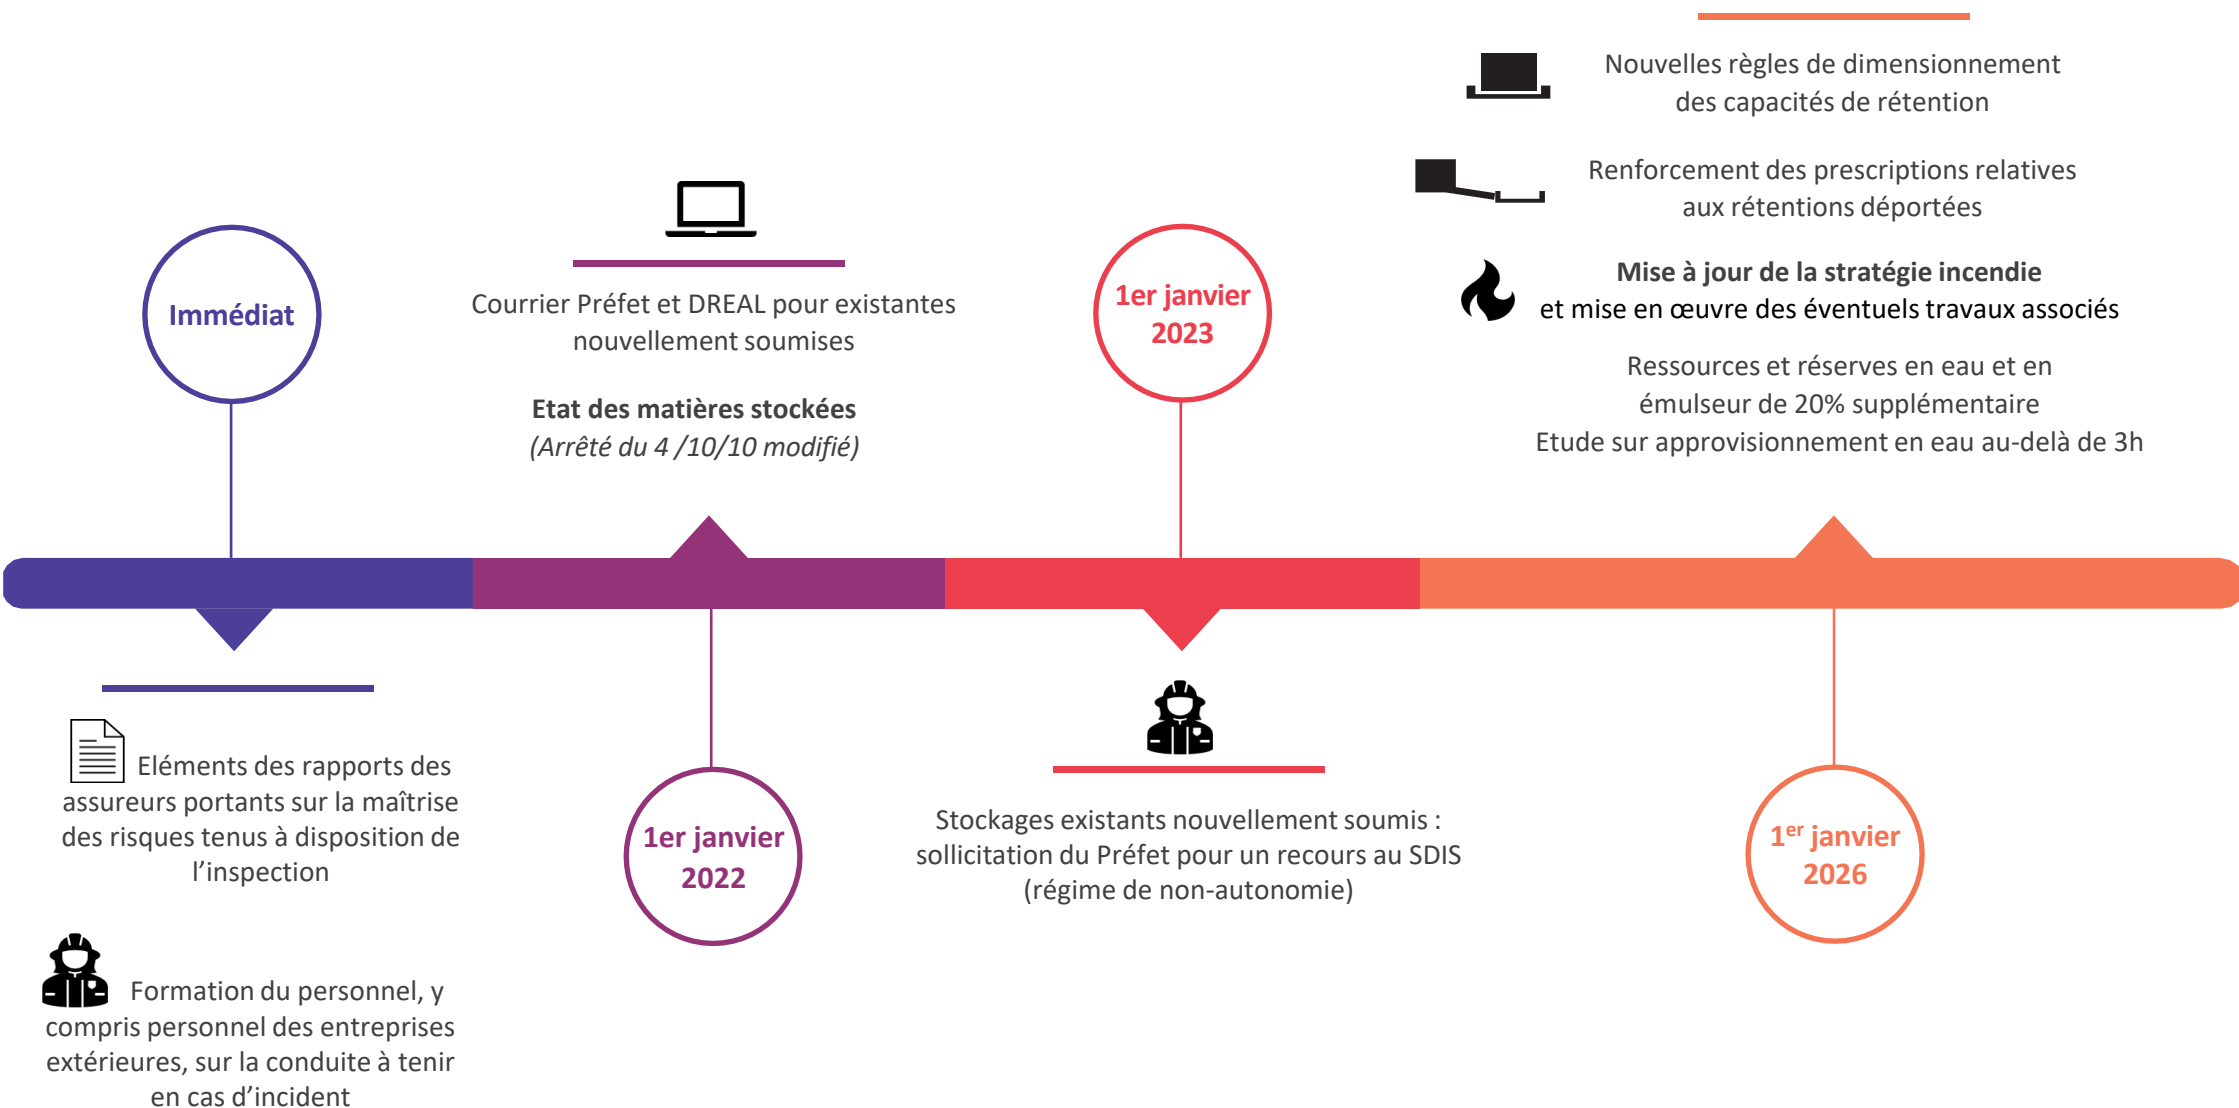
Immédiat

Eléments des rapports des assureurs portants sur la maîtrise des risques tenus à disposition de l'inspection

Formation du personnel, y compris personnel des entreprises extérieures, sur la conduite à tenir en cas d'incident

Courrier Préfet et DREAL pour existantes nouvellement soumises

**Etat des matières stockées**
*(Arrêté du 4 /10/10 modifié)*

1er janvier 2022

1er janvier 2023

Stockages existants nouvellement soumis : sollicitation du Préfet pour un recours au SDIS (régime de non-autonomie)

Nouvelles règles de dimensionnement des capacités de rétention

Renforcement des prescriptions relatives aux rétentions déportées

**Mise à jour de la stratégie incendie**
et mise en œuvre des éventuels travaux associés

Ressources et réserves en eau et en émulseur de 20% supplémentaire
Etude sur approvisionnement en eau au-delà de 3h

1$^{er}$ janvier 2026